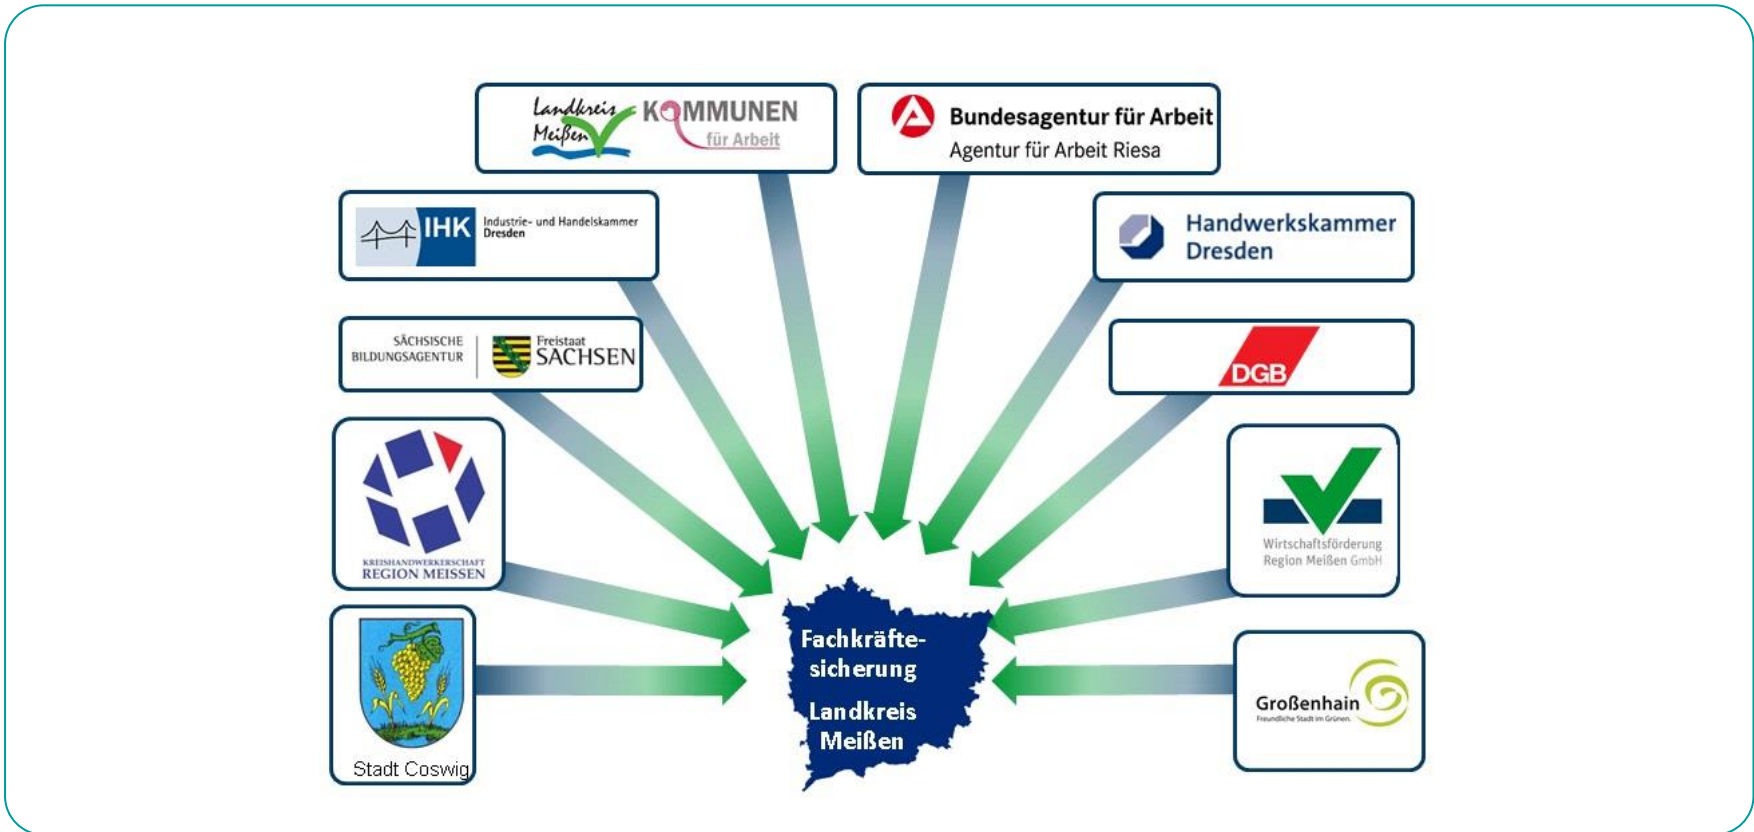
Landkreis Meißen KOMMUNEN für Arbeit

Bundesagentur für Arbeit
Agentur für Arbeit Riesa

IHK Industrie- und Handelskammer Dresden

Handwerkskammer Dresden

SÄCHSISCHE BILDUNGSAGENTUR

Freistaat SACHSEN

DGB

KREISHANDWERKERSCHAFT REGION MEISSEN

Wirtschaftsförderung Region Meißen GmbH

Stadt Coswig

Großenhain
Freundliche Stadt im Grünen.

Fachkräftesicherung

Landkreis Meißen